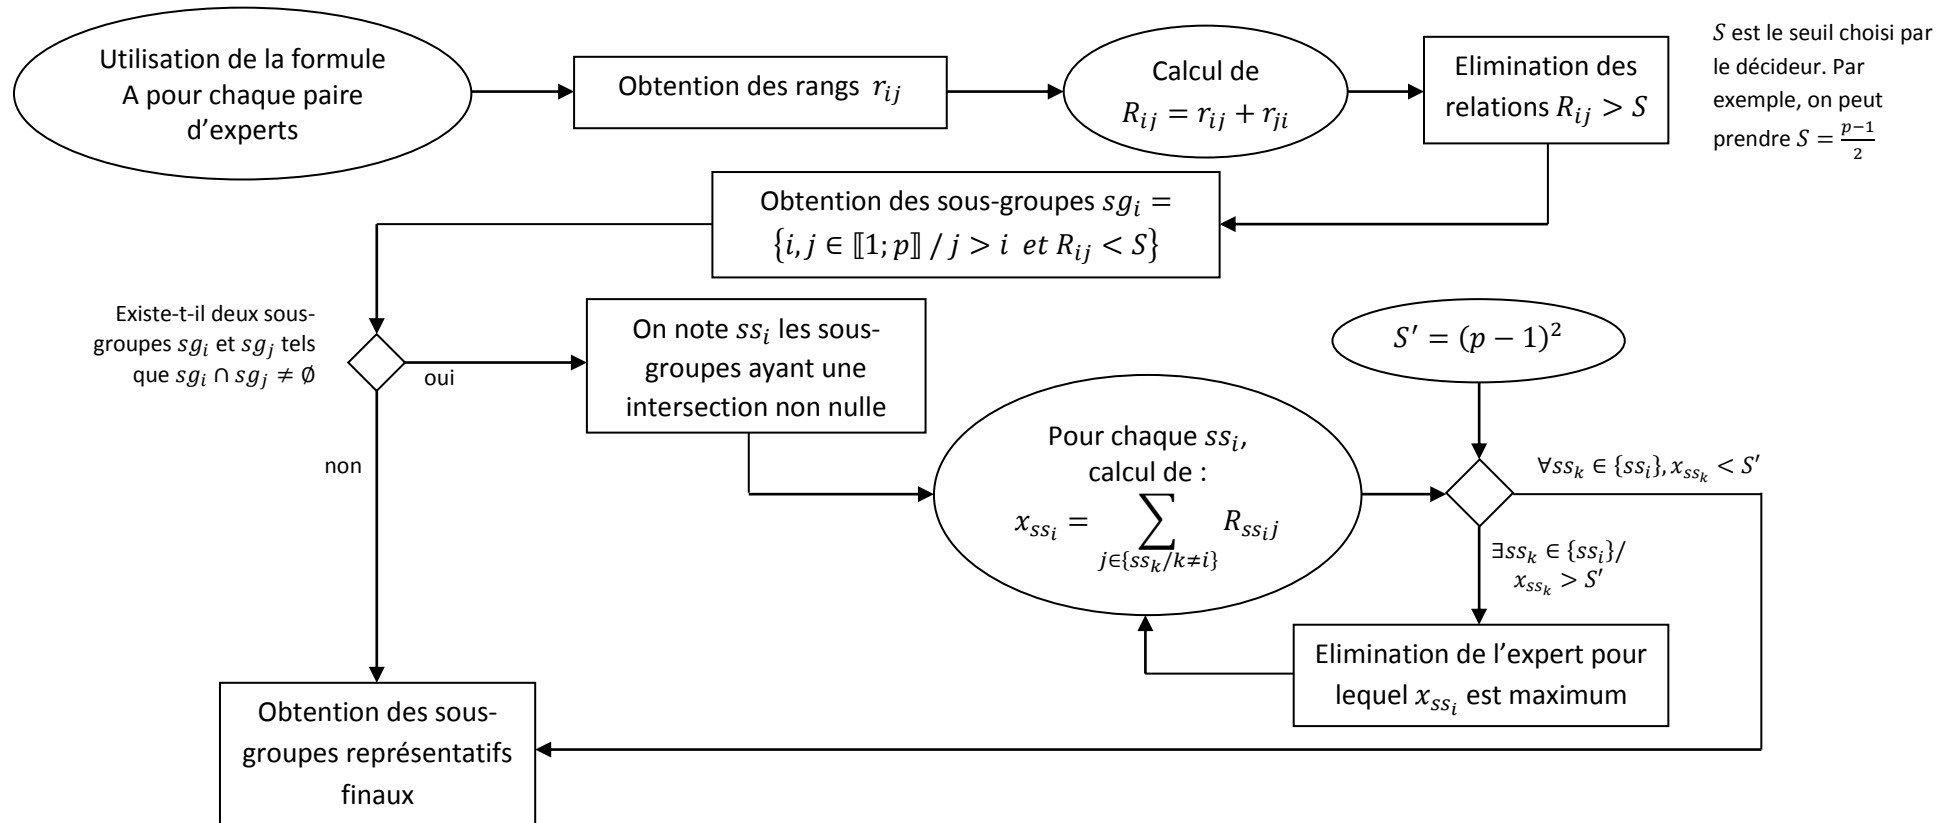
Utilisation de la formule A pour chaque paire d'experts

Obtention des rangs $r_{ij}$

Calcul de $R_{ij} = r_{ij} + r_{ji}$

Elimination des relations $R_{ij} > S$

$S$ est le seuil choisi par le décideur. Par exemple, on peut prendre $S = \frac{p-1}{2}$

Obtention des sous-groupes $sg_i = \{i, j \in [\![1; p]\!] \ / \ j > i \ \ et \ R_{ij} < S\}$

Existe-t-il deux sous-groupes $sg_i$ et $sg_j$ tels que $sg_i \cap sg_j \neq \emptyset$

oui

non

On note $ss_i$ les sous-groupes ayant une intersection non nulle

$S' = (p-1)^2$

Pour chaque $ss_i$, calcul de : $x_{ss_i} = \sum_{j \in \{ss_k / k \neq i\}} R_{ss_i j}$

$\forall ss_k \in \{ss_i\}, x_{ss_k} < S'$

$\exists ss_k \in \{ss_i\} / x_{ss_k} > S'$

Elimination de l'expert pour lequel $x_{ss_i}$ est maximum

Obtention des sous-groupes représentatifs finaux